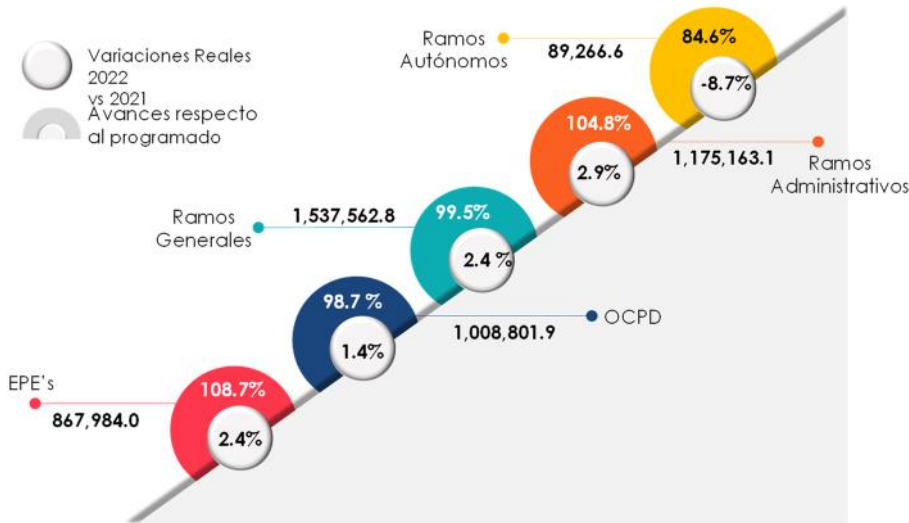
Variaciones Reales 2022 vs 2021

Avances respecto al programado

Ramos Autónomos
89,266.6
84.6%
-8.7%

104.8%
2.9%
1,175,163.1
Ramos Administrativos

Ramos Generales
1,537,562.8
99.5%
2.4 %

98.7 %
1.4%
1,008,801.9
OCPD

EPE's
867,984.0
108.7%
2.4%